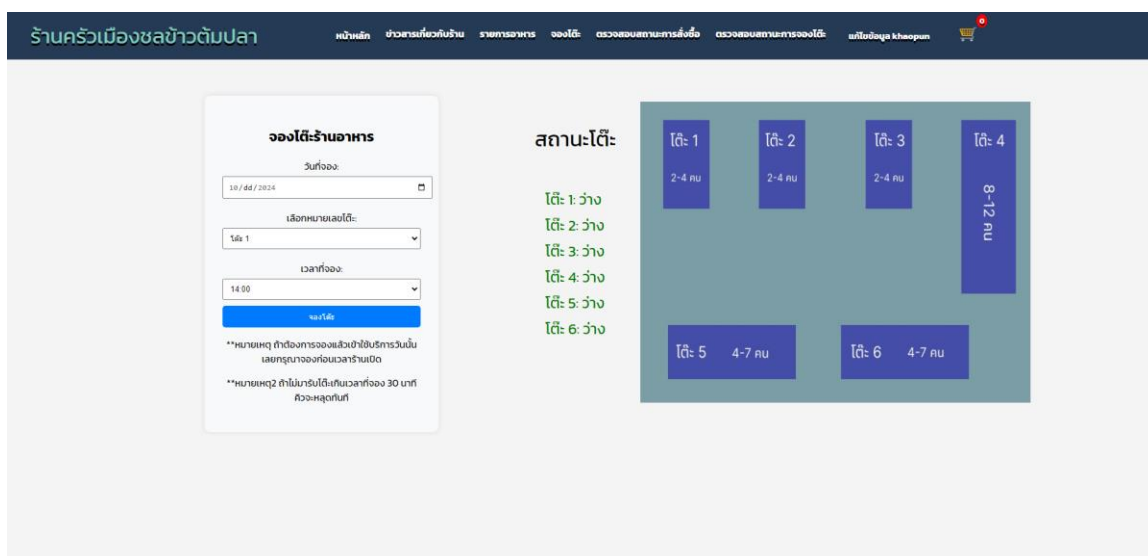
ร้านครัวเมืองชลข้าวต้มปลา

หน้าหลัก ข่าวสารเกี่ยวกับร้าน รายการอาหาร จองโต๊ะ ตรวจสอบสถานะการสั่งซื้อ ตรวจสอบสถานะการจองโต๊ะ แก้ไขข้อมูล khaopun 0

จองโต๊ะร้านอาหาร

วันที่จอง:

10/dd/2024

เลือกหมายเลขโต๊ะ:

โต๊ะ 1

เวลาที่จอง:

14:00

จองโต๊ะ

**หมายเหตุ ถ้าต้องการจองแล้วเข้าใช้บริการวันนั้นเลยกรุณาจองก่อนเวลาร้านเปิด

**หมายเหตุ2 ถ้าไม่มารับโต๊ะเกินเวลาที่จอง 30 นาทีคิวจะหลุดทันที

สถานะโต๊ะ

โต๊ะ 1: ว่าง
โต๊ะ 2: ว่าง
โต๊ะ 3: ว่าง
โต๊ะ 4: ว่าง
โต๊ะ 5: ว่าง
โต๊ะ 6: ว่าง

โต๊ะ 1 2-4 คน
โต๊ะ 2 2-4 คน
โต๊ะ 3 2-4 คน
โต๊ะ 4 8-12 คน
โต๊ะ 5 4-7 คน
โต๊ะ 6 4-7 คน